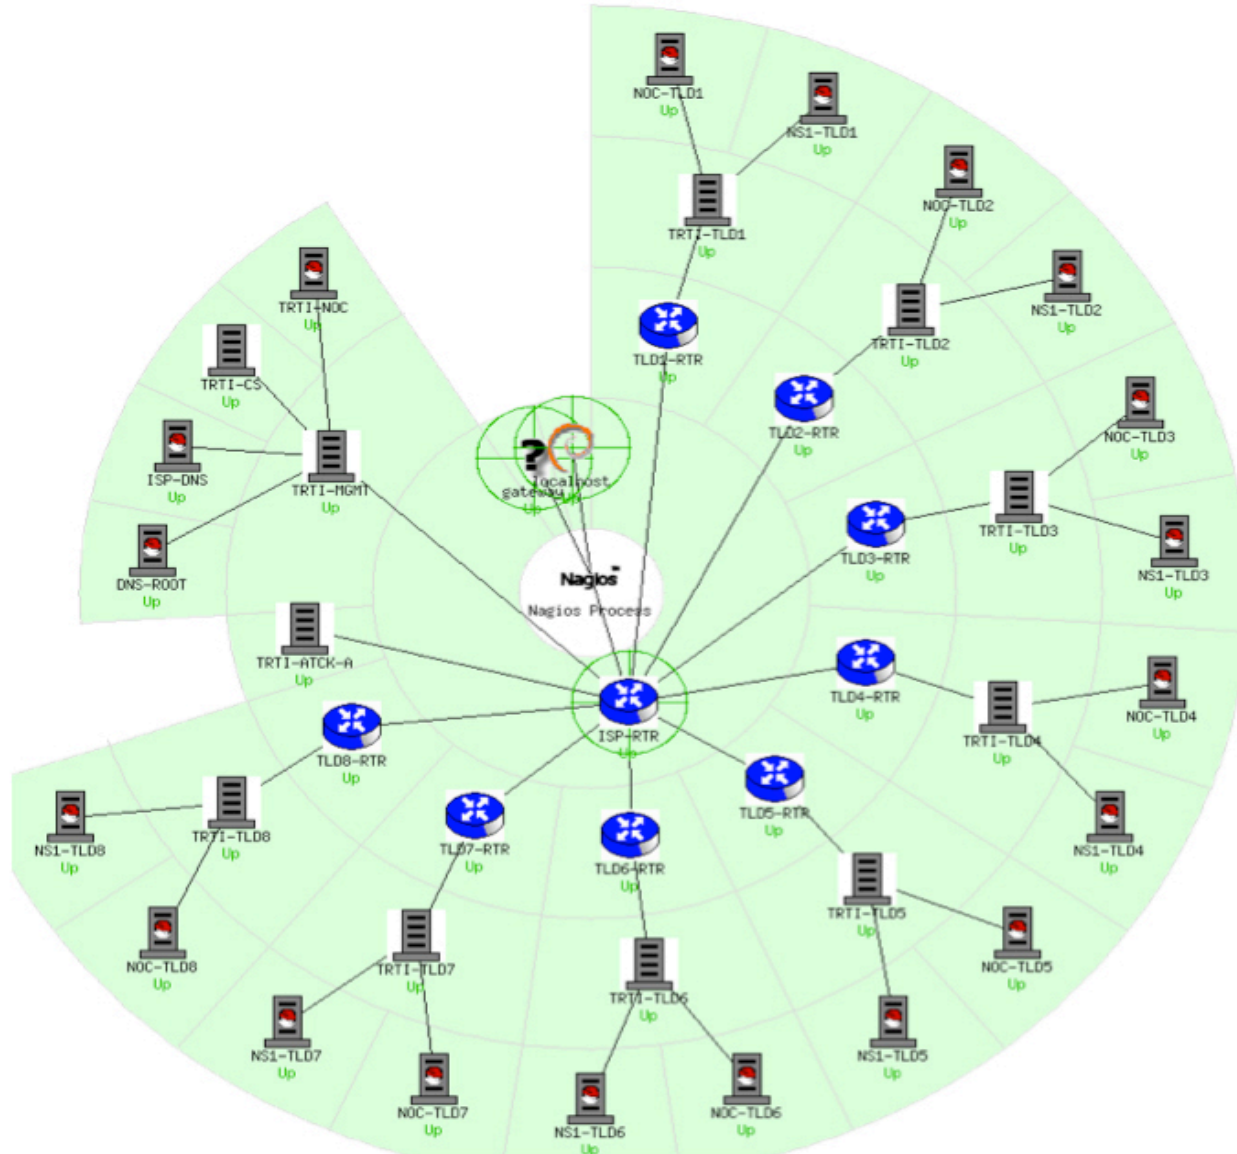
NOC-TLD1
Up
NS1-TLD1
Up
TRTI-TLD1
Up
NOC-TLD2
Up
NS1-TLD2
Up
TRTI-TLD2
Up
TLD1-RTR
Up
TLD2-RTR
Up
NOC-TLD3
Up
TRTI-TLD3
Up
NS1-TLD3
Up
TLD3-RTR
Up
TRTI-NOC
Up
TRTI-CS
Up
ISP-DNS
Up
TRTI-MGMT
Up
DNS-ROOT
Up
gateway
Up
localhost
Up
Nagios
Nagios Process
TRTI-ATCK-A
Up
ISP-RTR
Up
TLD4-RTR
Up
TRTI-TLD4
Up
NOC-TLD4
Up
NS1-TLD4
Up
TLD8-RTR
Up
NS1-TLD8
Up
TRTI-TLD8
Up
NOC-TLD8
Up
TLD7-RTR
Up
TLD6-RTR
Up
TLD5-RTR
Up
TRTI-TLD5
Up
NOC-TLD5
Up
NS1-TLD5
Up
TRTI-TLD7
Up
NS1-TLD7
Up
NOC-TLD7
Up
TRTI-TLD6
Up
NOC-TLD6
Up
NS1-TLD6
Up